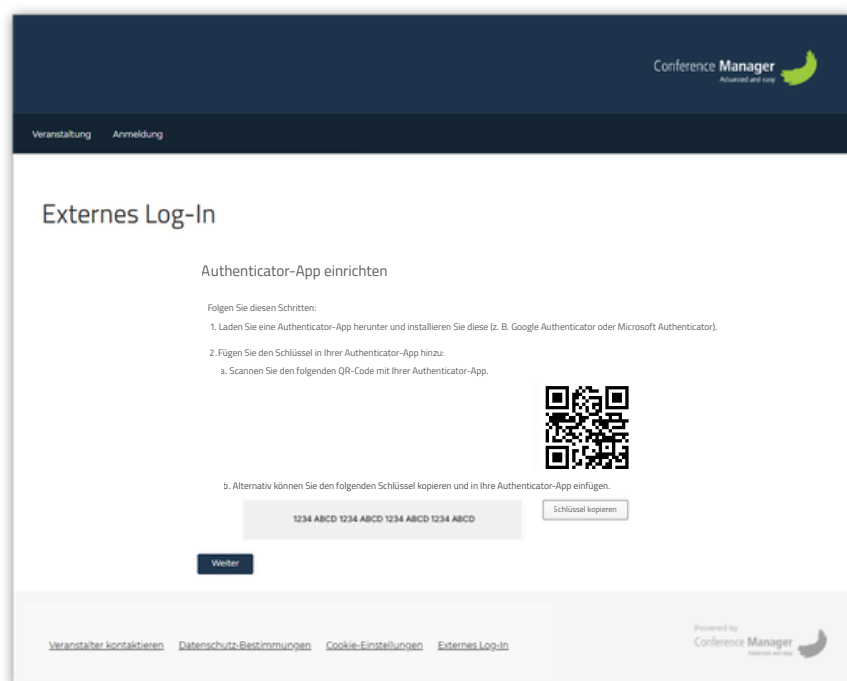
Conference Manager
Advanced and easy

Veranstaltung Anmeldung

Externes Log-In

Authenticator-App einrichten

Folgen Sie diesen Schritten:

1. Laden Sie eine Authenticator-App herunter und installieren Sie diese (z. B. Google Authenticator oder Microsoft Authenticator).

2. Fügen Sie den Schlüssel in Ihrer Authenticator-App hinzu:

a. Scannen Sie den folgenden QR-Code mit Ihrer Authenticator-App.

b. Alternativ können Sie den folgenden Schlüssel kopieren und in Ihre Authenticator-App einfügen.

1234 ABCD 1234 ABCD 1234 ABCD 1234 ABCD

Schlüssel kopieren

Weiter

Veranstalter kontaktieren Datenschutz-Bestimmungen Cookie-Einstellungen Externes Log-In

Powered by
Conference Manager
Advanced and easy